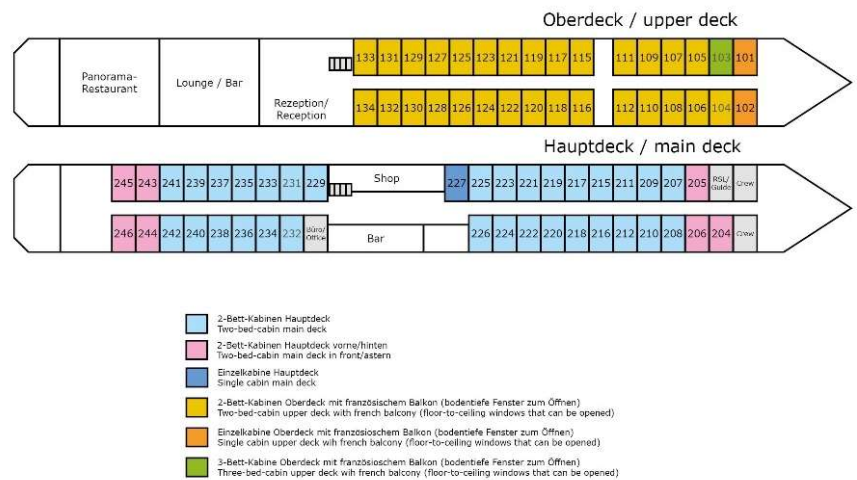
Oberdeck / upper deck

Panorama-Restaurant

Lounge / Bar

Rezeption/ Reception

133 131 129 127 125 123 121 119 117 115

111 109 107 105 103 101

134 132 130 128 126 124 122 120 118 116

112 110 108 106 104 102

Hauptdeck / main deck

245 243 241 239 237 235 233 231 229

Shop

227 225 223 221 219 217 215 211 209 207 205

RSL/ Guide

Crew

246 244 242 240 238 236 234 232

Büro/ Office

Bar

226 224 222 220 218 216 212 210 208 206 204

Crew

2-Bett-Kabinen Hauptdeck
Two-bed-cabin main deck

2-Bett-Kabinen Hauptdeck vorne/hinten
Two-bed-cabin main deck in front/astern

Einzelkabine Hauptdeck
Single cabin main deck

2-Bett-Kabinen Oberdeck mit französischem Balkon (bodentiefe Fenster zum Öffnen)
Two-bed-cabin upper deck with french balcony (floor-to-ceiling windows that can be opened)

Einzelkabine Oberdeck mit französischem Balkon (bodentiefe Fenster zum Öffnen)
Single cabin upper deck with french balcony (floor-to-ceiling windows that can be opened)

3-Bett-Kabine Oberdeck mit französischem Balkon (bodentiefe Fenster zum Öffnen)
Three-bed-cabin upper deck wih french balcony (floor-to-ceiling windows that can be opened)